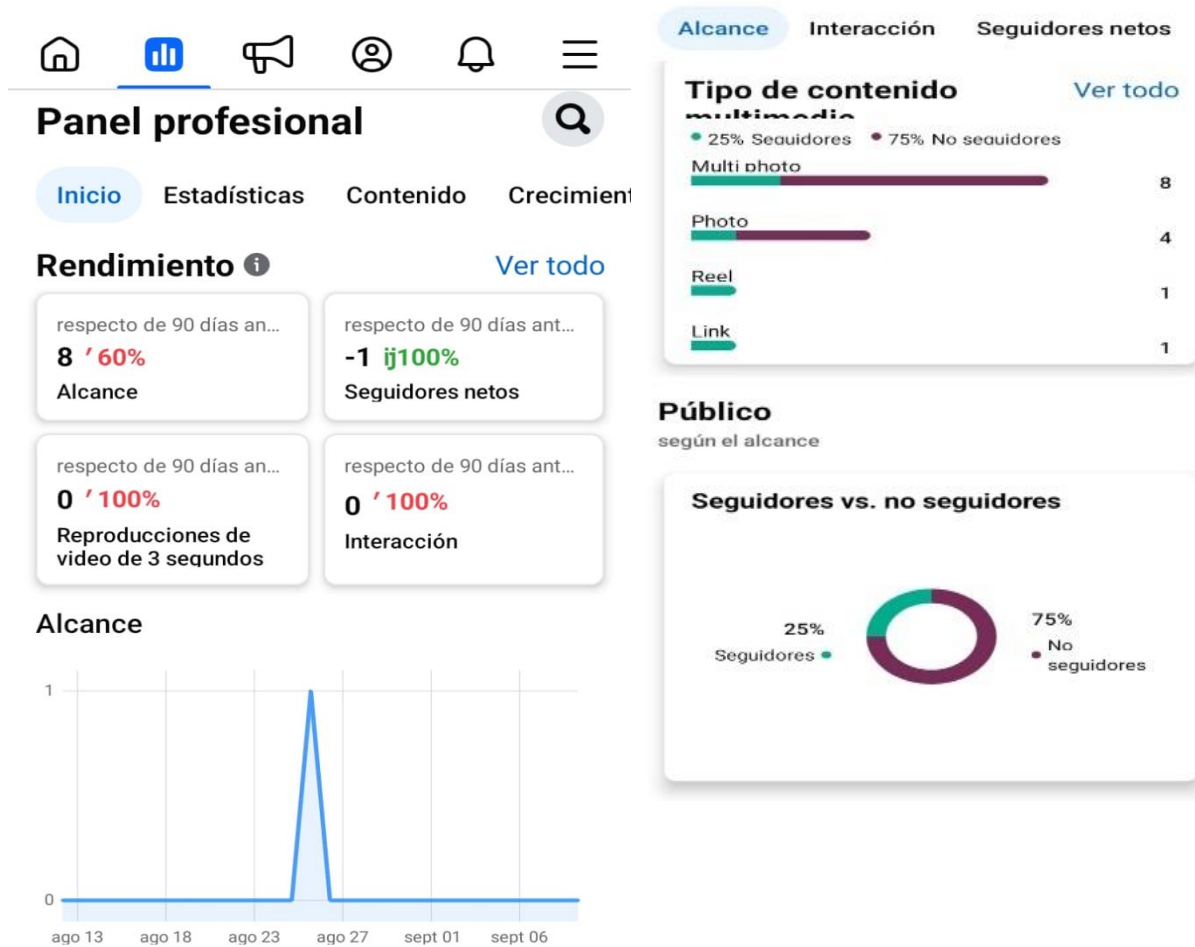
Panel profesional

Inicio Estadísticas Contenido Crecimient

Rendimiento Ver todo

respecto de 90 días an...
8 ’60%
Alcance

respecto de 90 días ant...
-1 ij100%
Seguidores netos

respecto de 90 días an...
0 ’100%
Reproducciones de video de 3 segundos

respecto de 90 días ant...
0 ’100%
Interacción

Alcance

1
0
ago 13 ago 18 ago 23 ago 27 sept 01 sept 06

Alcance Interacción Seguidores netos

Tipo de contenido multimedia Ver todo
25% Seguidores 75% No seguidores
Multi photo 8
Photo 4
Reel 1
Link 1

Público
según el alcance

Seguidores vs. no seguidores
25% Seguidores
75% No seguidores